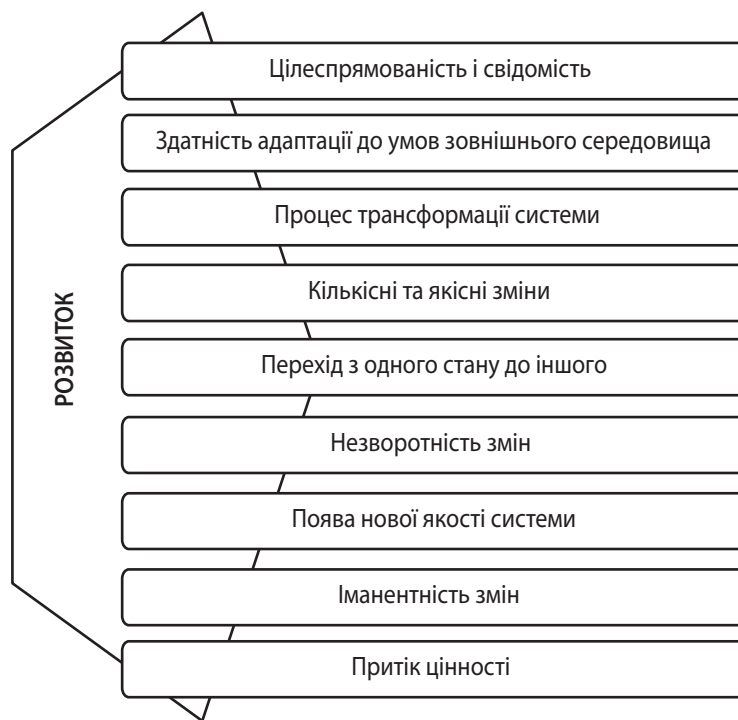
РОЗВИТОК

Цілеспрямованість і свідомість

Здатність адаптації до умов зовнішнього середовища

Процес трансформації системи

Кількісні та якісні зміни

Перехід з одного стану до іншого

Незворотність змін

Поява нової якості системи

Іманентність змін

Притік цінності